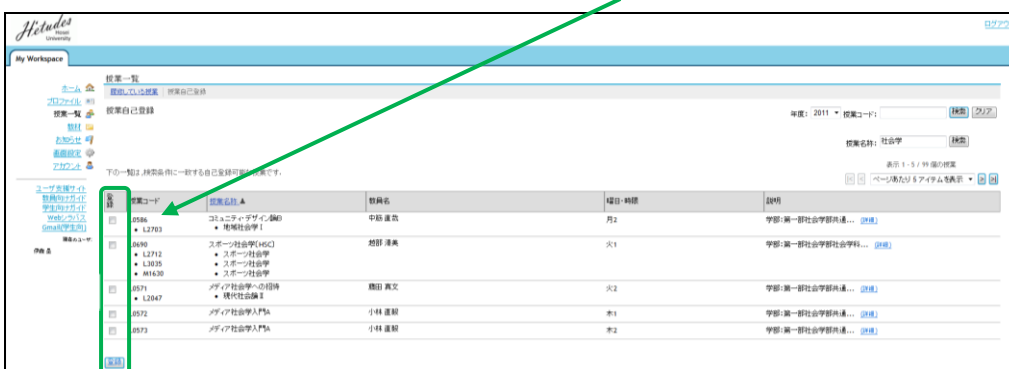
Hētudes
Hosei University

ログアウ

My Workspace

ホーム
プロファイル
授業一覧
教材
お知らせ
画面設定
アカウント

ユーザ支援サイト
教員向けガイド
学生向けガイド
Webシラバス
Gmail(学生用)

現在のユーザ:
伊藤 貴

授業一覧
履修している授業　授業自己登録

授業自己登録

年度: 2011 ▼ 授業コード: 検索 クリア

授業名称: 社会学 検索

表示 1 - 5 / 99 個の授業

ページあたり 5 アイテムを表示 ▼

下の一覧は、検索条件に一致する自己登録可能な授業です。

| 登録 | 授業コード | 授業名称 ▲ | 教員名 | 曜日・時限 | 説明 |
|---|---|---|---|---|---|
| ☐ | 0586 • L2703 | コミュニティ・デザイン論B • 地域社会学 I | 中筋 直哉 | 月2 | 学部:第一部社会学部共通... 詳細 |
| ☐ | 0690 • L2712 • L3035 • M1630 | スポーツ社会学(HSC) • スポーツ社会学 • スポーツ社会学 • スポーツ社会学 | 越部 清美 | 火1 | 学部:第一部社会学部社会学科... 詳細 |
| ☐ | 0571 • L2047 | メディア社会学への招待 • 現代社会論 II | 藤田 真文 | 火2 | 学部:第一部社会学部共通... 詳細 |
| ☐ | 0572 | メディア社会学入門A | 小林 直毅 | 木1 | 学部:第一部社会学部共通... 詳細 |
| ☐ | 0573 | メディア社会学入門A | 小林 直毅 | 木2 | 学部:第一部社会学部共通... 詳細 |

登録